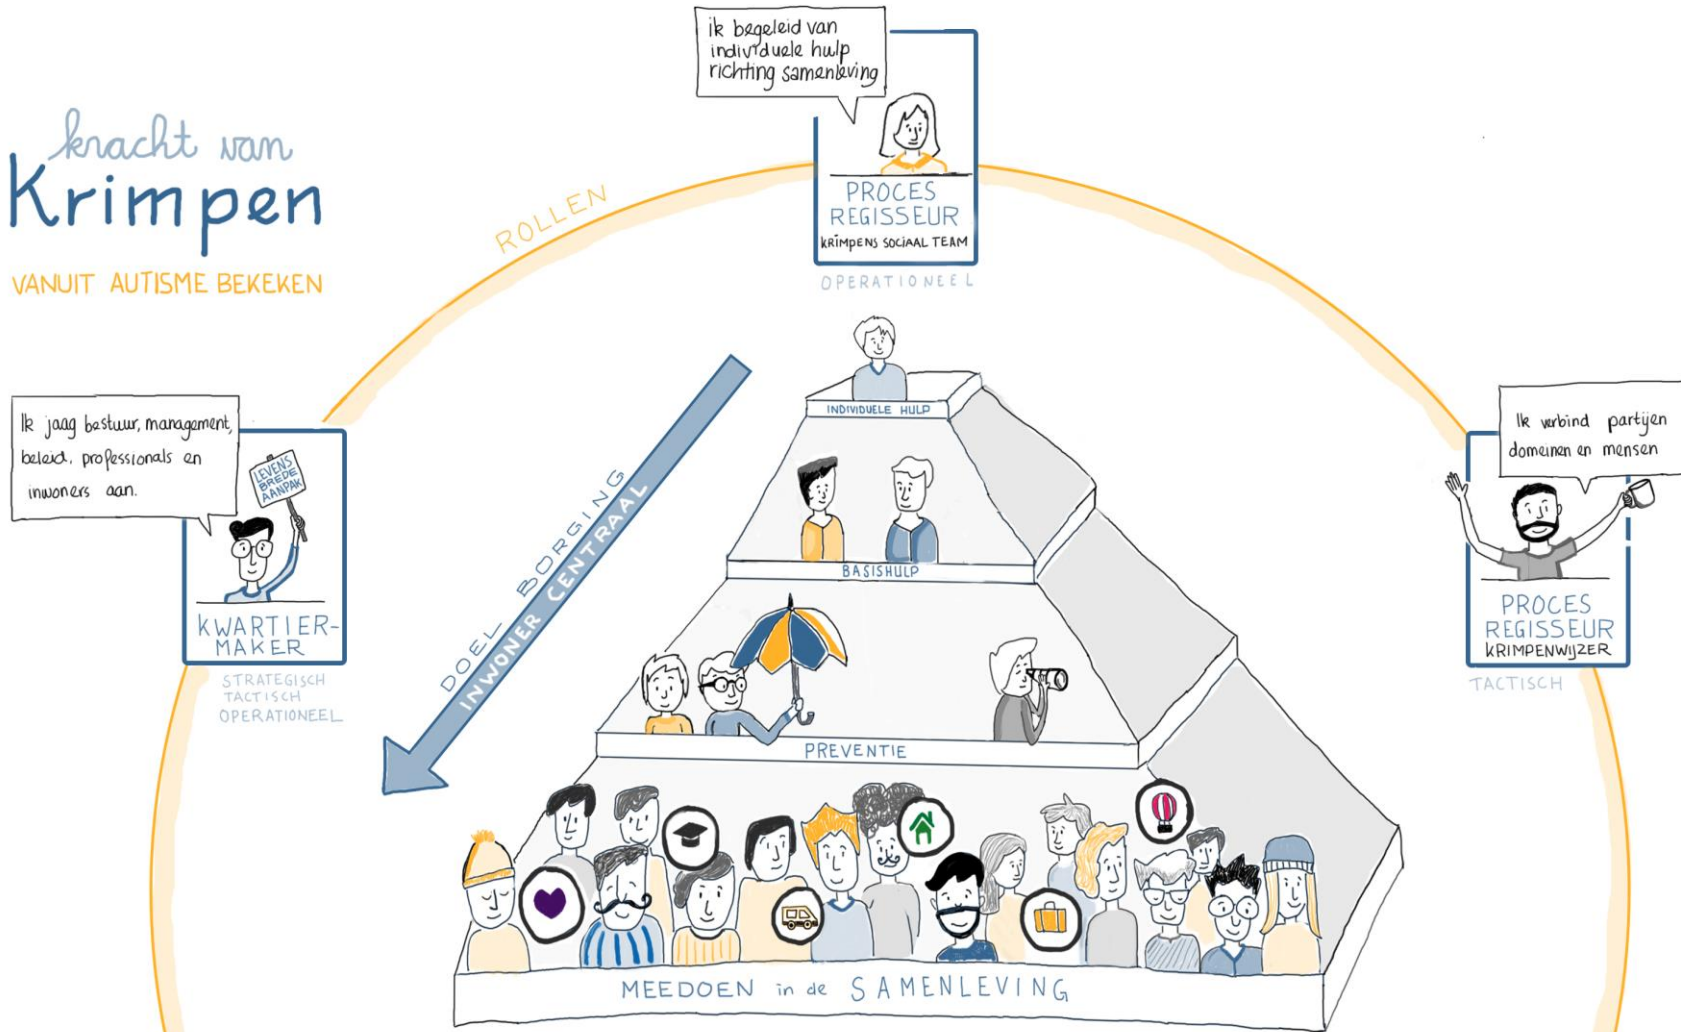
kracht van
Krimpen

VANUIT AUTISME BEKEKEN

ROLLEN

ik begeleid van individuele hulp richting samenleving

PROCES REGISSEUR
krimpens sociaal team

OPERATIONEEL

Ik jaag bestuur, management, beleid, professionals en inwoners aan.

LEVENS BREDE AANPAK

KWARTIER-MAKER

STRATEGISCH
TACTISCH
OPERATIONEEL

Ik verbind partijen domeinen en mensen

PROCES REGISSEUR
KRIMPENWIJZER

TACTISCH

DOEL BORGING
INWONER CENTRAAL

INDIVIDUELE HULP

BASISHULP

PREVENTIE

MEEDOEN in de SAMENLEVING